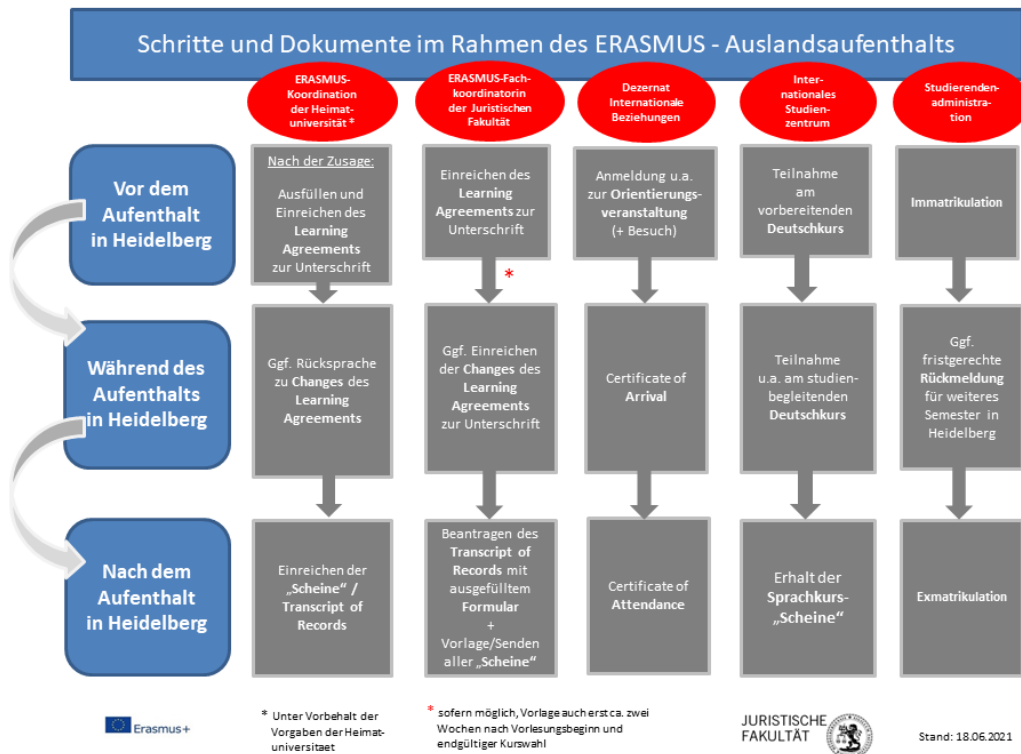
Schritte und Dokumente im Rahmen des ERASMUS - Auslandsaufenthalts

ERASMUS-Koordination der Heimatuniversität *

ERASMUS-Fachkoordinatorin der Juristischen Fakultät

Dezernat Internationale Beziehungen

Internationales Studienzentrum

Studierendenadministration

Vor dem Aufenthalt in Heidelberg

Nach der Zusage:

Ausfüllen und Einreichen des Learning Agreements zur Unterschrift

Einreichen des Learning Agreements zur Unterschrift

*

Anmeldung u.a. zur Orientierungsveranstaltung (+ Besuch)

Teilnahme am vorbereitenden Deutschkurs

Immatrikulation

Während des Aufenthalts in Heidelberg

Ggf. Rücksprache zu Changes des Learning Agreements

Ggf. Einreichen der Changes des Learning Agreements zur Unterschrift

Certificate of Arrival

Teilnahme u.a. am studienbegleitenden Deutschkurs

Ggf. fristgerechte Rückmeldung für weiteres Semester in Heidelberg

Nach dem Aufenthalt in Heidelberg

Einreichen der „Scheine" / Transcript of Records

Beantragen des Transcript of Records mit ausgefülltem Formular + Vorlage/Senden aller „Scheine"

Certificate of Attendance

Erhalt der Sprachkurs-„Scheine"

Exmatrikulation

Erasmus+

* Unter Vorbehalt der Vorgaben der Heimatuniversitaet

* sofern möglich, Vorlage auch erst ca. zwei Wochen nach Vorlesungsbeginn und endgültiger Kurswahl

JURISTISCHE FAKULTÄT

Stand: 18.06.2021